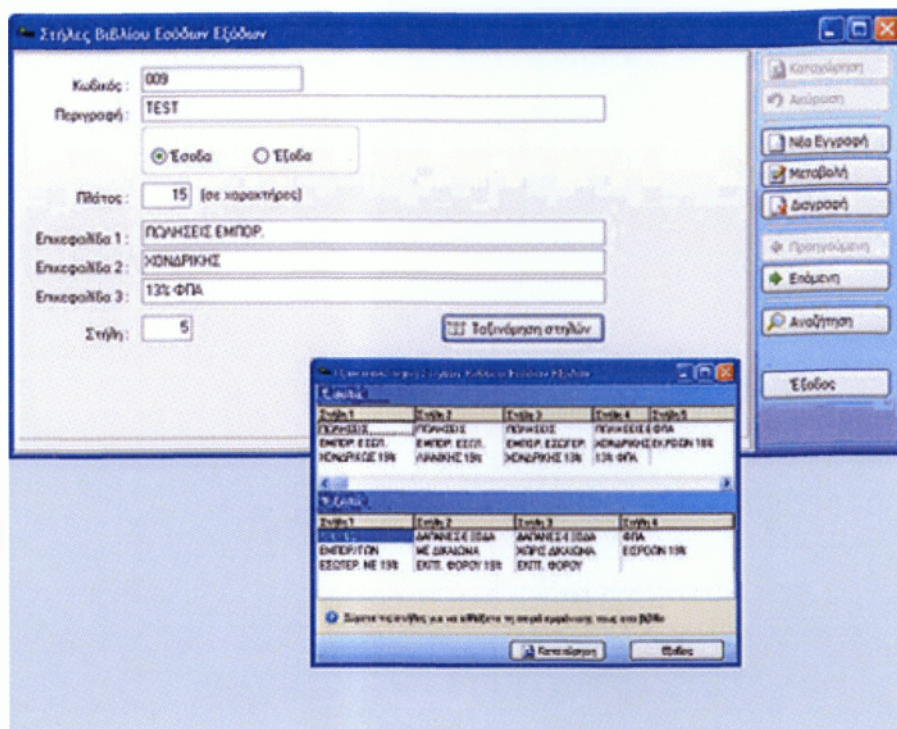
Στήλες Βιβλίου Εσόδων Εξόδων

Κωδικός : 009
Περιγραφή : TEST

Έσοδα Έξοδα

Πλάτος : 15 (σε χαρακτήρες)

Επικεφαλίδα 1 : ΠΩΛΗΣΕΙΣ ΕΜΠΟΡ.
Επικεφαλίδα 2 : ΧΟΝΔΡΙΚΗΣ
Επικεφαλίδα 3 : 13% ΦΠΑ

Στήλη : 5

Ταξινόμηση στηλών

Καταχώρηση
Ακύρωση
Νέα Εγγραφή
Μεταβολή
Διαγραφή
Προηγούμενη
Επόμενη
Αναζήτηση
Έξοδος

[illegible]

Έσοδα

| Στήλη 1 | Στήλη 2 | Στήλη 3 | Στήλη 4 | Στήλη 5 |
|---|---|---|---|---|
| ΠΩΛΗΣΕΙΣ | ΠΩΛΗΣΕΙΣ | ΠΩΛΗΣΕΙΣ | ΠΩΛΗΣΕΙΣ | ΦΠΑ |
| ΕΜΠΟΡ. ΕΣΩΤ. | ΕΜΠΟΡ. ΕΣΩΤ. | ΕΜΠΟΡ. ΕΣΩΤΕΡ. | ΧΟΝΔΡΙΚΗΣ | ΕΚΡΟΩΝ 19% |
| ΧΟΝΔΡΙΚΗΣ 19% | ΛΙΑΝΙΚΗΣ 19% | ΧΟΝΔΡΙΚΗΣ 13% | 13% ΦΠΑ | |

Έξοδα

| Στήλη 1 | Στήλη 2 | Στήλη 3 | Στήλη 4 |
|---|---|---|---|
| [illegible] | ΔΑΠΑΝΕΣ ΕΞΟΔΑ | ΔΑΠΑΝΕΣ ΕΞΟΔΑ | ΦΠΑ |
| ΕΜΠΟΡ/ΤΩΝ | ΜΕ ΔΙΚΑΙΩΜΑ | ΧΩΡΙΣ ΔΙΚΑΙΩΜΑ | ΕΙΣΡΟΩΝ 19% |
| ΕΣΩΤΕΡ. ΜΕ 19% | ΕΚΠΤ. ΦΟΡΟΥ 19% | ΕΚΠΤ. ΦΟΡΟΥ | |

Σύρετε τις στήλες για να αλλάξετε τη σειρά εμφάνισής τους στο βιβλίο

Καταχώρηση
Έξοδος